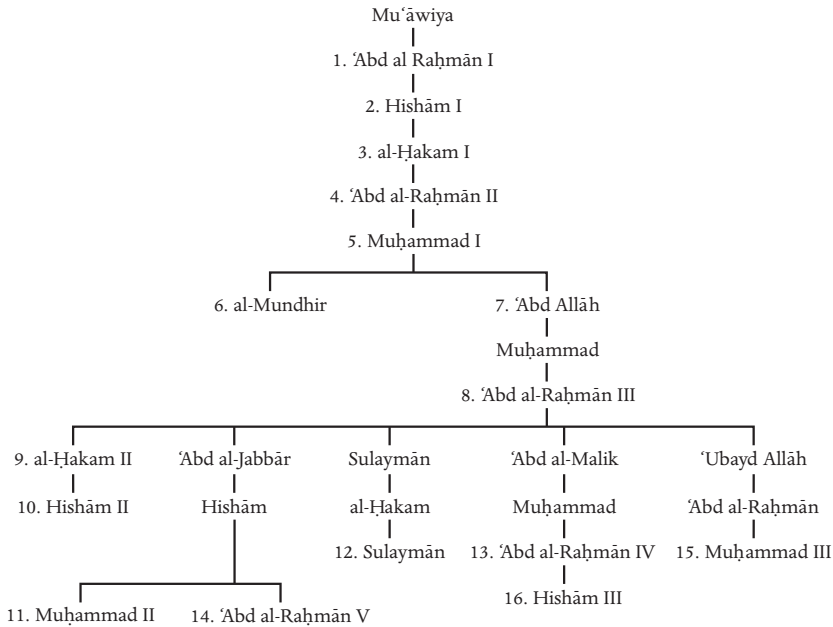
Muʿāwiya

1. ʿAbd al Raḥmān I

2. Hishām I

3. al-Ḥakam I

4. ʿAbd al-Raḥmān II

5. Muḥammad I

6. al-Mundhir

7. ʿAbd Allāh

Muḥammad

8. ʿAbd al-Raḥmān III

9. al-Ḥakam II

10. Hishām II

ʿAbd al-Jabbār

Hishām

11. Muḥammad II

14. ʿAbd al-Raḥmān V

Sulaymān

al-Ḥakam

12. Sulaymān

ʿAbd al-Malik

Muḥammad

13. ʿAbd al-Raḥmān IV

16. Hishām III

ʿUbayd Allāh

ʿAbd al-Raḥmān

15. Muḥammad III